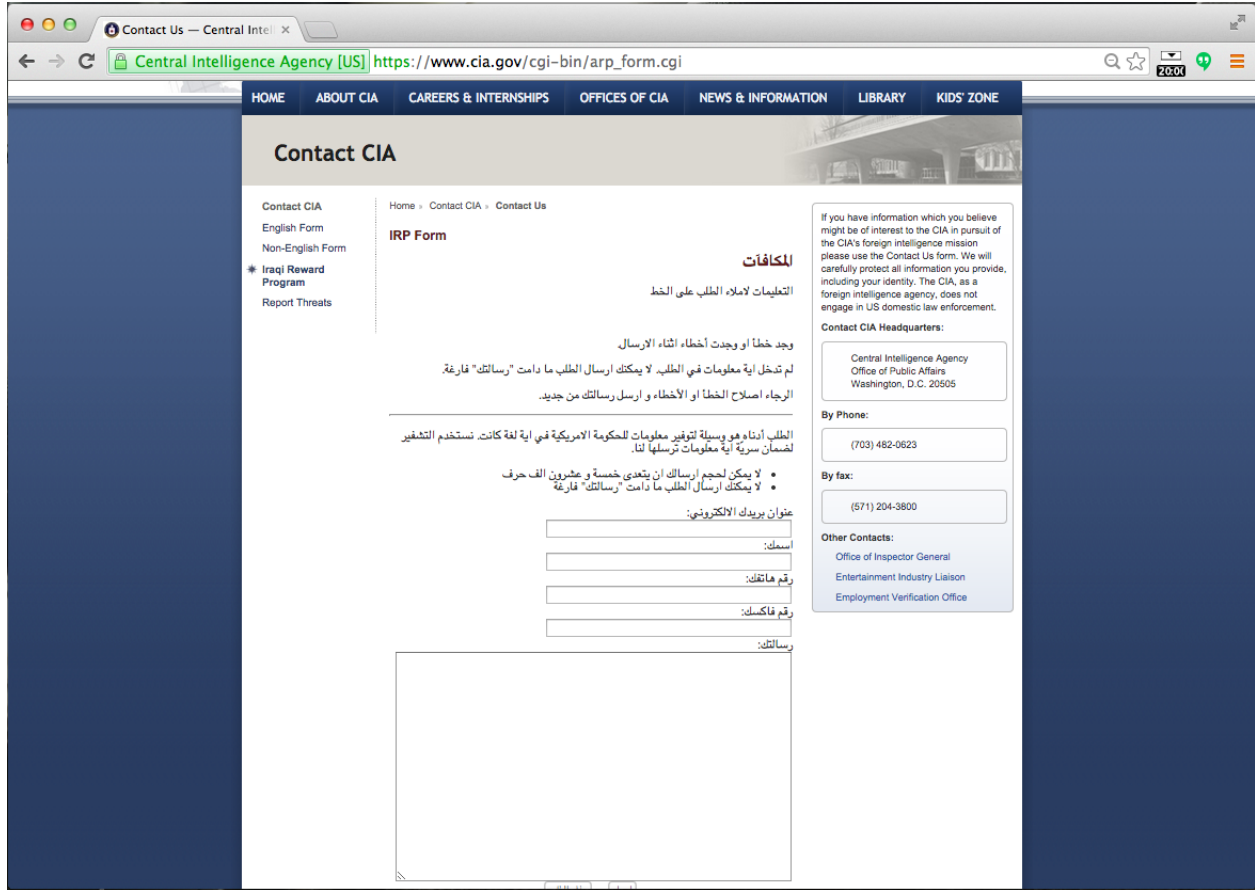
Contact Us — Central Intell ×

Central Intelligence Agency [US] https://www.cia.gov/cgi-bin/arp_form.cgi

20:00

HOME ABOUT CIA CAREERS & INTERNSHIPS OFFICES OF CIA NEWS & INFORMATION LIBRARY KIDS' ZONE

Contact CIA

Contact CIA
English Form
Non-English Form
Iraqi Reward Program
Report Threats

Home › Contact CIA › Contact Us

IRP Form

المكافآت

التعليمات لاملاء الطلب على الخط

وجد خطأ او وجدت أخطاء اثناء الارسال

لم تدخل اية معلومات في الطلب. لا يمكنك ارسال الطلب ما دامت "رسالتك" فارغة.

الرجاء اصلاح الخطأ او الأخطاء و ارسل رسالتك من جديد.

الطلب أدناه هو وسيلة لتوفير معلومات للحكومة الامريكية في اية لغة كانت. نستخدم التشفير لضمان سرية أية معلومات ترسلها لنا.

- لا يمكن لحجم ارسالك ان يتعدى خمسة و عشرون الف حرف
- لا يمكنك ارسال الطلب ما دامت "رسالتك" فارغة

عنوان بريدك الالكتروني:

اسمك:

رقم هاتفك:

رقم فاكسك:

رسالتك:

If you have information which you believe might be of interest to the CIA in pursuit of the CIA's foreign intelligence mission please use the Contact Us form. We will carefully protect all information you provide, including your identity. The CIA, as a foreign intelligence agency, does not engage in US domestic law enforcement.

Contact CIA Headquarters:

Central Intelligence Agency
Office of Public Affairs
Washington, D.C. 20505

By Phone:

(703) 482-0623

By fax:

(571) 204-3800

Other Contacts:

Office of Inspector General
Entertainment Industry Liaison
Employment Verification Office